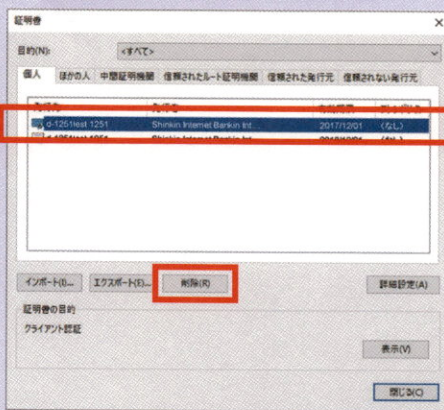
証明書

目的(N): <すべて>

個人 | ほかの人 | 中間証明機関 | 信頼されたルート証明機関 | 信頼された発行元 | 信頼されない発行元

| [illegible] | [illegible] | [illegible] | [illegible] |
|---|---|---|---|
| d-1251test 1251 | Shinkin Internet Bankin Int... | 2017/12/01 | (なし) |
| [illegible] | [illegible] | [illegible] | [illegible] |

インポート(I)... エクスポート(E)... 削除(R) 詳細設定(A)

証明書の目的
クライアント認証

表示(V)

閉じる(C)